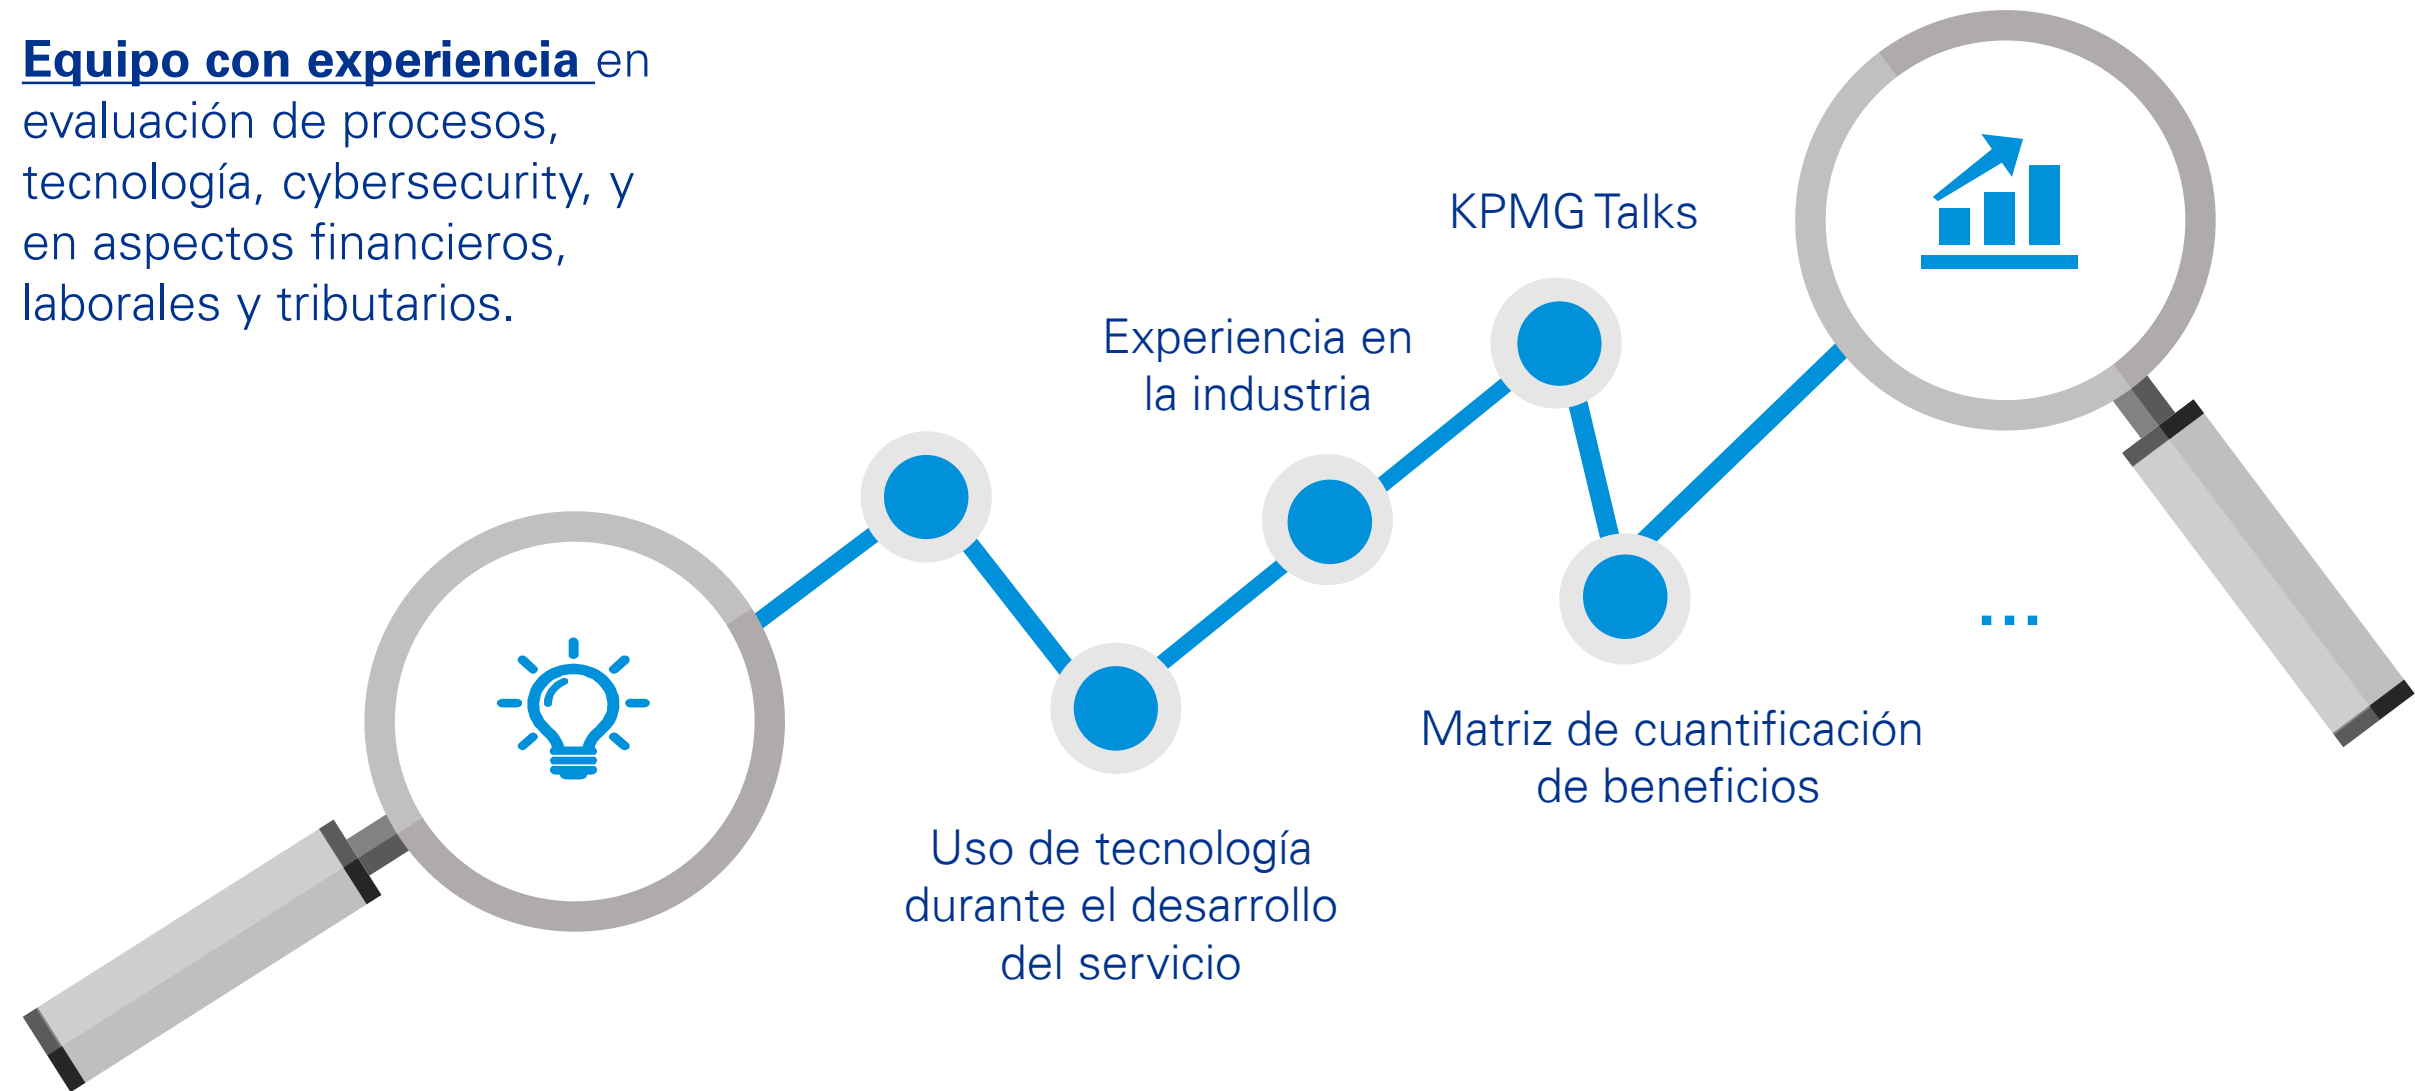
**Equipo con experiencia** en evaluación de procesos, tecnología, cybersecurity, y en aspectos financieros, laborales y tributarios.

KPMG Talks

Experiencia en la industria

Uso de tecnología durante el desarrollo del servicio

Matriz de cuantificación de beneficios

...